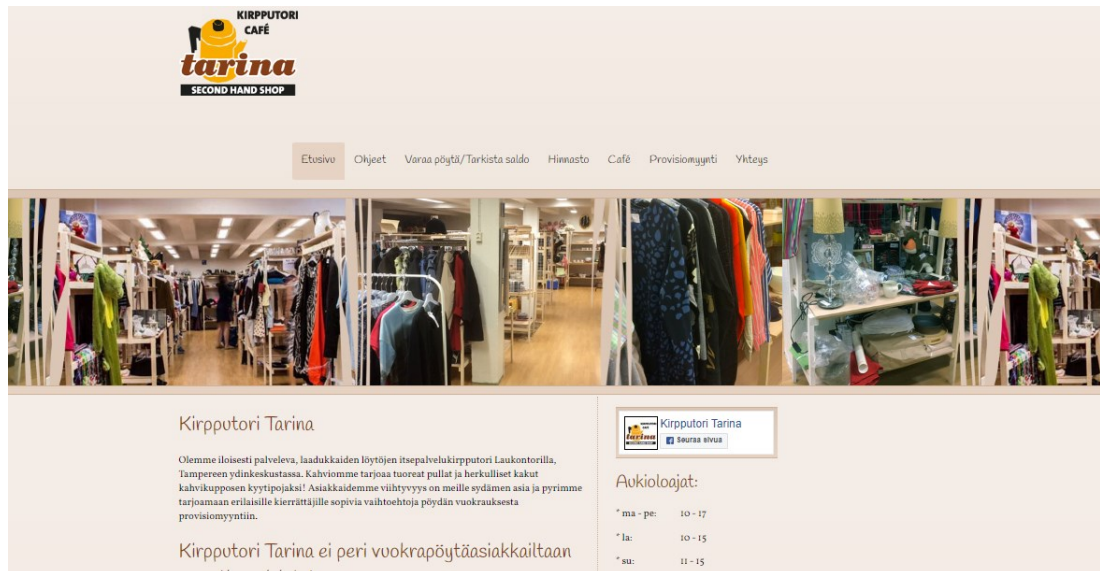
KIRPPUTORI
CAFÉ
tarina
SECOND HAND SHOP

Etusivu Ohjeet Varaa pöytä/Tarkista saldo Hinnasto Café Provisiomyynti Yhteys

Kirpputori Tarina

Olemme iloisesti palveleva, laadukkaiden löytöjen itsepalvelukirpputori Laukontorilla, Tampereen ydinkeskustassa. Kahviomme tarjoaa tuoreat pullat ja herkulliset kakut kahvikupposen kyytipojaksi! Asiakkaidemme viihtyvyys on meille sydämen asia ja pyrimme tarjoamaan erilaisille kierrättäjille sopivia vaihtoehtoja pöydän vuokrauksesta provisiomyyntiin.

Kirpputori Tarina ei peri vuokrapöytäasiakkailtaan

Kirpputori Tarina
Seuraa sivua

Aukioloajat:

* ma - pe: 10 - 17
* la: 10 - 15
* su: 11 - 15